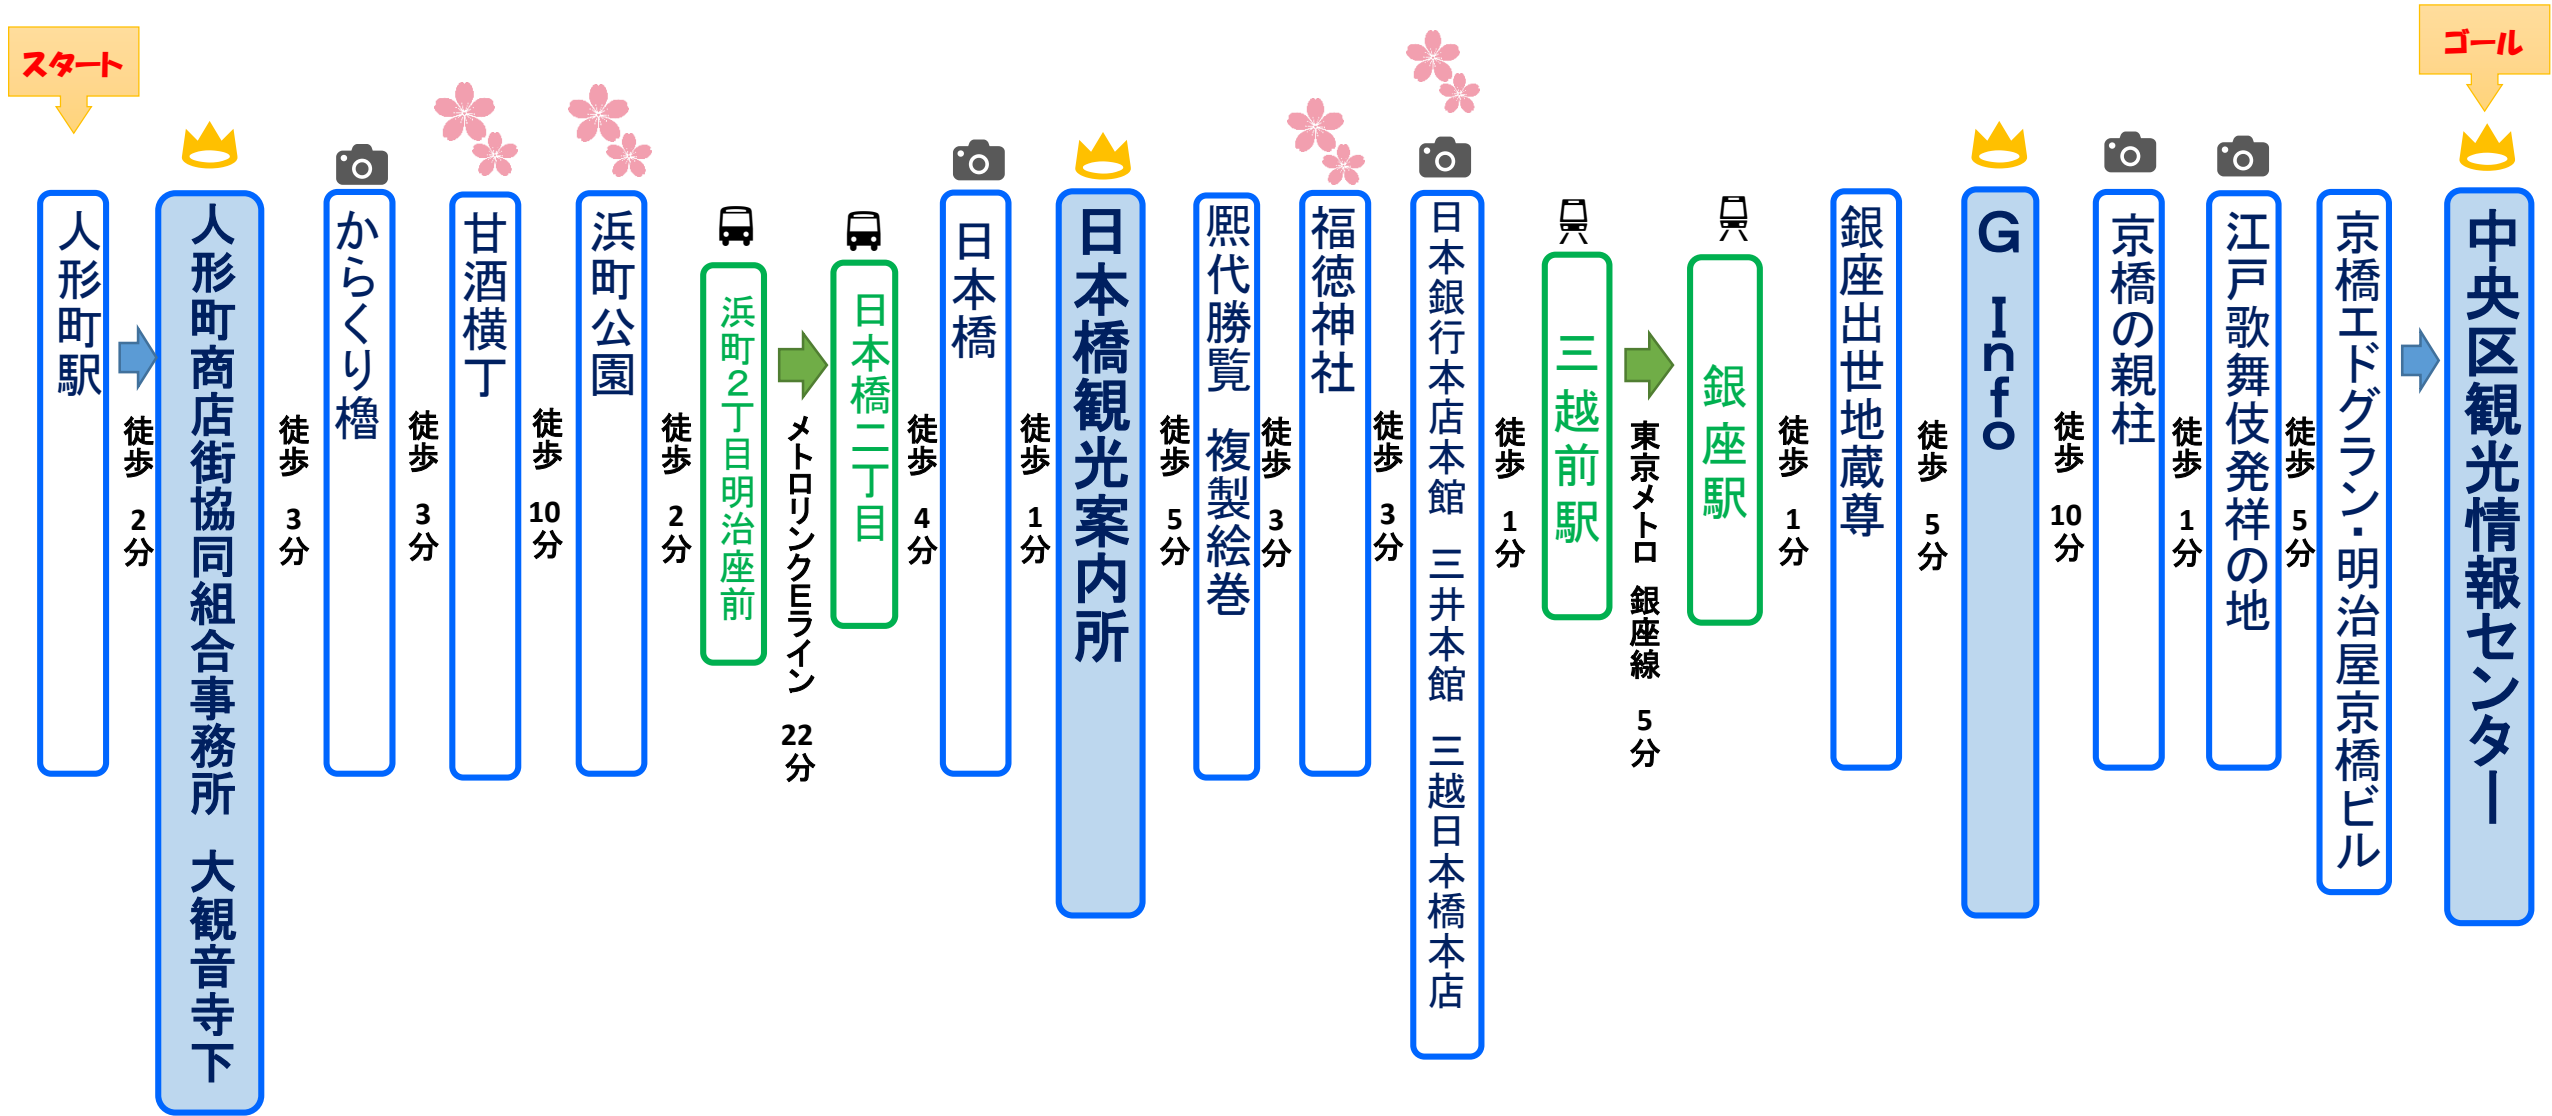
スタート

人形町駅

徒歩2分

人形町商店街協同組合事務所　大観音寺下

徒歩3分

からくり櫓

徒歩3分

甘酒横丁

徒歩10分

浜町公園

徒歩2分

浜町2丁目明治座前

メトロリンクEライン 22分

日本橋二丁目

徒歩4分

日本橋

徒歩1分

日本橋観光案内所

徒歩5分

熈代勝覧　複製絵巻

徒歩3分

福徳神社

徒歩3分

日本銀行本店本館　三井本館　三越日本橋本店

徒歩1分

三越前駅

東京メトロ　銀座線　5分

銀座駅

徒歩1分

銀座出世地蔵尊

徒歩5分

G Info

徒歩10分

京橋の親柱

徒歩1分

江戸歌舞伎発祥の地

徒歩5分

京橋エドグラン・明治屋京橋ビル

ゴール

中央区観光情報センター